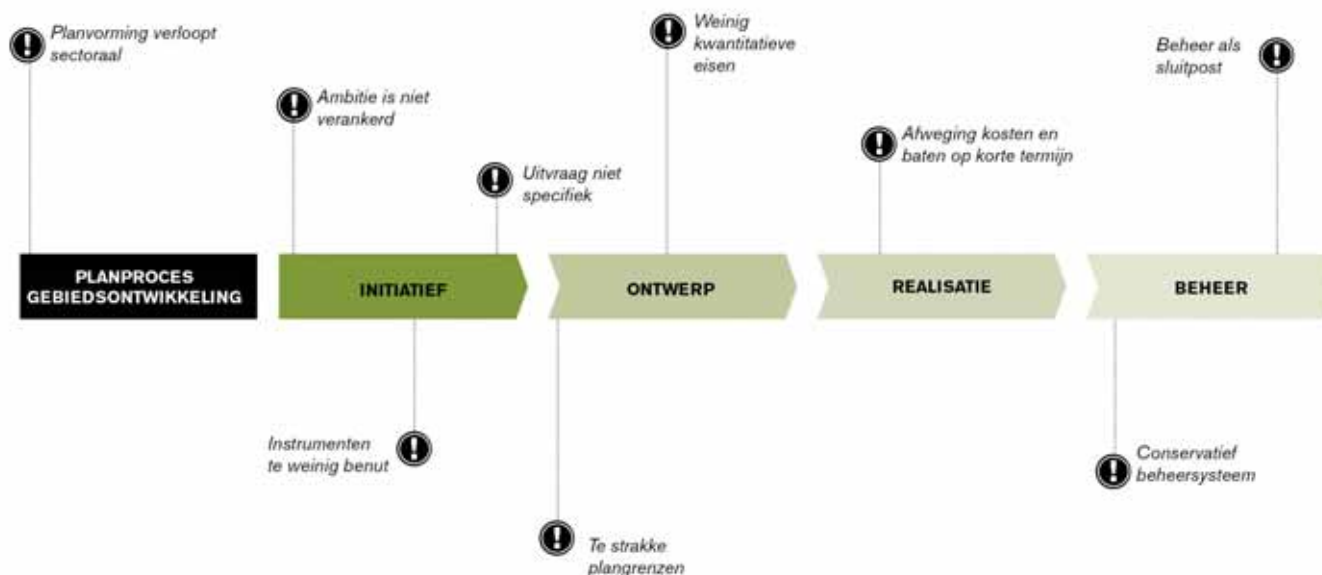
Planvorming verloopt sectoraal

Ambitie is niet verankerd

Uitvraag niet specifiek

Weinig kwantitatieve eisen

Afweging kosten en baten op korte termijn

Beheer als sluitpost

PLANPROCES GEBIEDSONTWIKKELING

INITIATIEF

ONTWERP

REALISATIE

BEHEER

Instrumenten te weinig benut

Te strakke plangrenzen

Conservatief beheersysteem